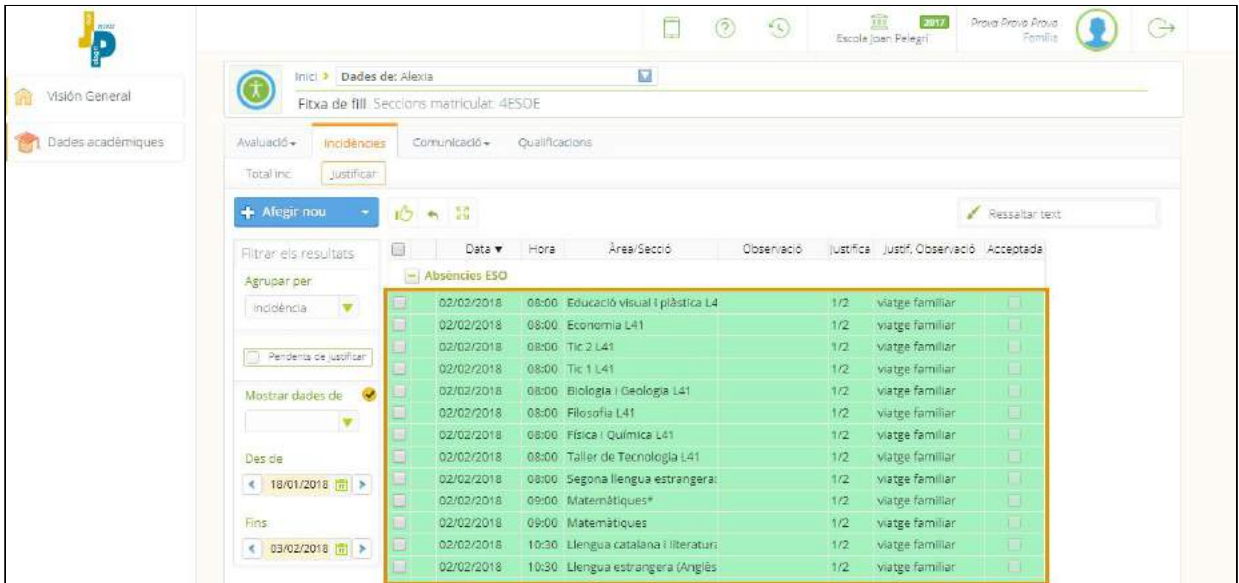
JP

2017
Escola Joan Pelegrí
Prova Prova Prova
Família

Visión General
Dades acadèmiques

Inici > Dades de: Alexia
Fitxa de fill. Seccions matriculat: 4ESOE

Avaluació ▾ | Incidències | Comunicació ▾ | Qualificacions

Total inc. | Justificar

+ Afegir nou ▾

Ressaltar text

Filtrar els resultats
Agrupar per
Incidència
Pendents de justificar
Mostrar dades de
Des de
18/01/2018
Fins
03/02/2018

| | Data ▾ | Hora | Àrea/Secció | Observació | Justifica | Justif. Observació | Acceptada |
|---|---|---|---|---|---|---|---|
| | Absències ESO | | | | | | |
| | 02/02/2018 | 08:00 | Educació visual i plàstica L4 | | 1/2 | viatge familiar | |
| | 02/02/2018 | 08:00 | Economia L41 | | 1/2 | viatge familiar | |
| | 02/02/2018 | 08:00 | Tic 2 L41 | | 1/2 | viatge familiar | |
| | 02/02/2018 | 08:00 | Tic 1 L41 | | 1/2 | viatge familiar | |
| | 02/02/2018 | 08:00 | Biologia i Geologia L41 | | 1/2 | viatge familiar | |
| | 02/02/2018 | 08:00 | Filosofia L41 | | 1/2 | viatge familiar | |
| | 02/02/2018 | 08:00 | Física i Química L41 | | 1/2 | viatge familiar | |
| | 02/02/2018 | 08:00 | Taller de Tecnologia L41 | | 1/2 | viatge familiar | |
| | 02/02/2018 | 08:00 | Segona llengua estrangera | | 1/2 | viatge familiar | |
| | 02/02/2018 | 09:00 | Matemàtiques* | | 1/2 | viatge familiar | |
| | 02/02/2018 | 09:00 | Matemàtiques | | 1/2 | viatge familiar | |
| | 02/02/2018 | 10:30 | Llengua catalana i literatura | | 1/2 | viatge familiar | |
| | 02/02/2018 | 10:30 | Llengua estrangera (Anglès | | 1/2 | viatge familiar | |